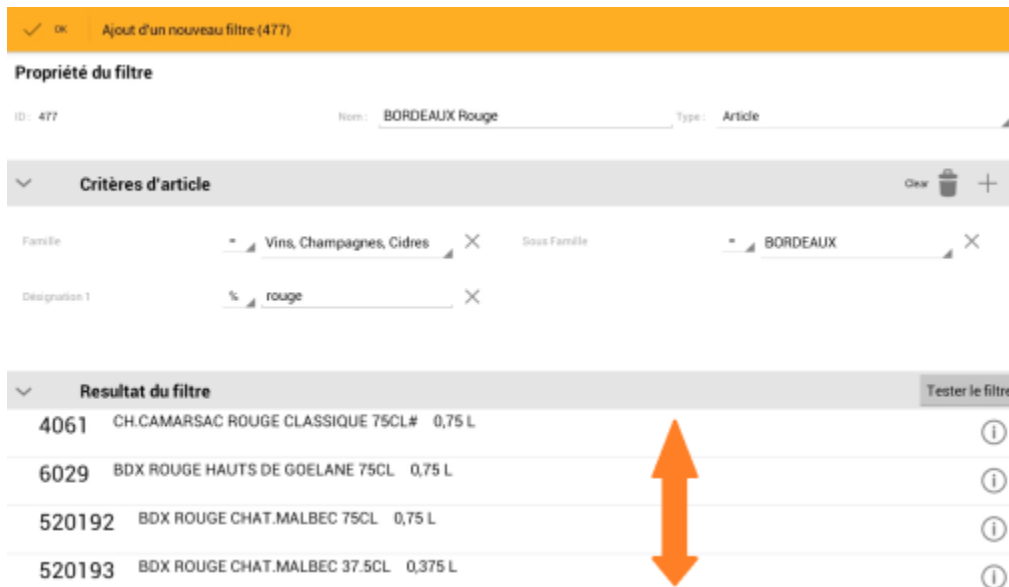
OK Ajout d'un nouveau filtre (477)

Propriété du filtre

ID : 477

Nom : BORDEAUX Rouge

Type : Article

Critères d'article

Clear

Famille = Vins, Champagnes, Cidres

Sous Famille = BORDEAUX

Désignation 1 % rouge

Resultat du filtre

Tester le filtre

4061 CH.CAMARSAC ROUGE CLASSIQUE 75CL# 0,75 L

6029 BDX ROUGE HAUTS DE GOELANE 75CL 0,75 L

520192 BDX ROUGE CHAT.MALBEC 75CL 0,75 L

520193 BDX ROUGE CHAT.MALBEC 37.5CL 0,375 L